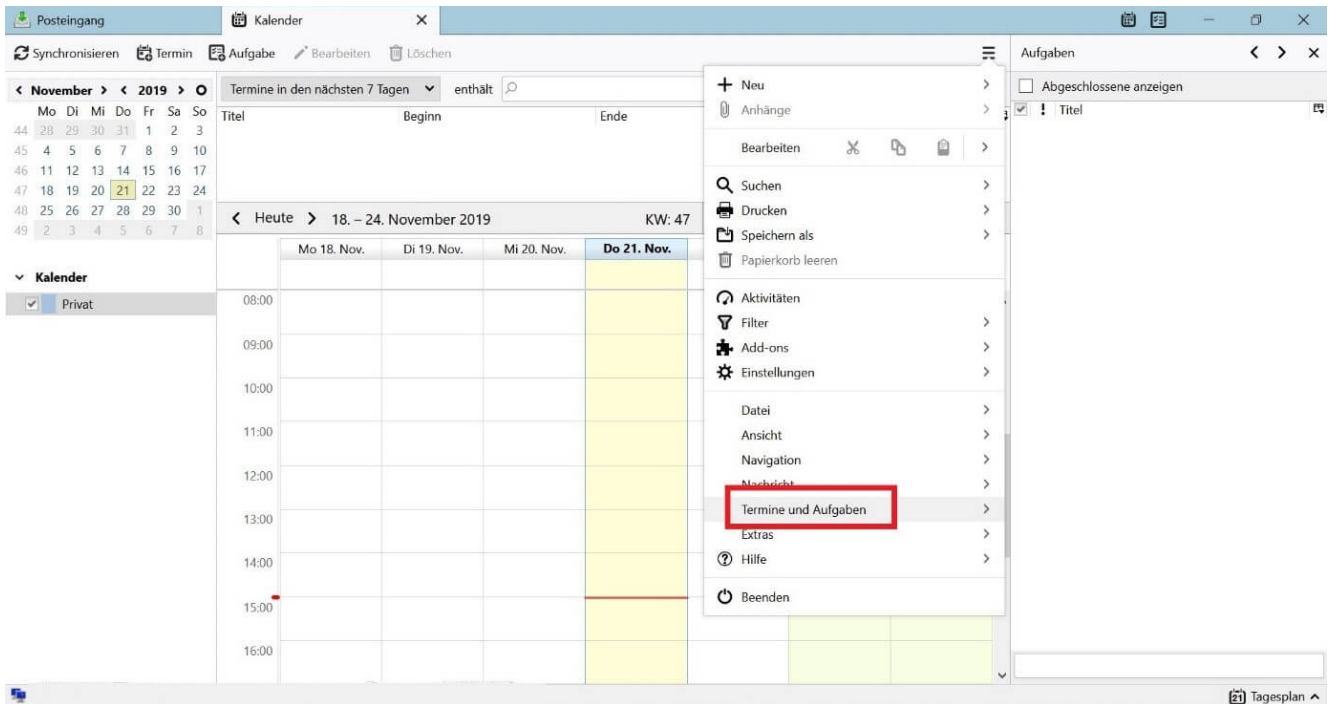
Posteingang | Kalender ×

Synchronisieren Termin Aufgabe Bearbeiten Löschen

Aufgaben

< November > < 2019 > O

| | Mo | Di | Mi | Do | Fr | Sa | So |
|---|---|---|---|---|---|---|---|
| 44 | 28 | 29 | 30 | 31 | 1 | 2 | 3 |
| 45 | 4 | 5 | 6 | 7 | 8 | 9 | 10 |
| 46 | 11 | 12 | 13 | 14 | 15 | 16 | 17 |
| 47 | 18 | 19 | 20 | 21 | 22 | 23 | 24 |
| 48 | 25 | 26 | 27 | 28 | 29 | 30 | 1 |
| 49 | 2 | 3 | 4 | 5 | 6 | 7 | 8 |

Kalender
Privat

Termine in den nächsten 7 Tagen enthält

Titel Beginn Ende

< Heute > 18. – 24. November 2019 KW: 47

Mo 18. Nov. Di 19. Nov. Mi 20. Nov. Do 21. Nov.

08:00
09:00
10:00
11:00
12:00
13:00
14:00
15:00
16:00

Neu
Anhänge
Bearbeiten
Suchen
Drucken
Speichern als
Papierkorb leeren
Aktivitäten
Filter
Add-ons
Einstellungen
Datei
Ansicht
Navigation
Nachricht
Termine und Aufgaben
Extras
Hilfe
Beenden

Abgeschlossene anzeigen
! Titel

Tagesplan